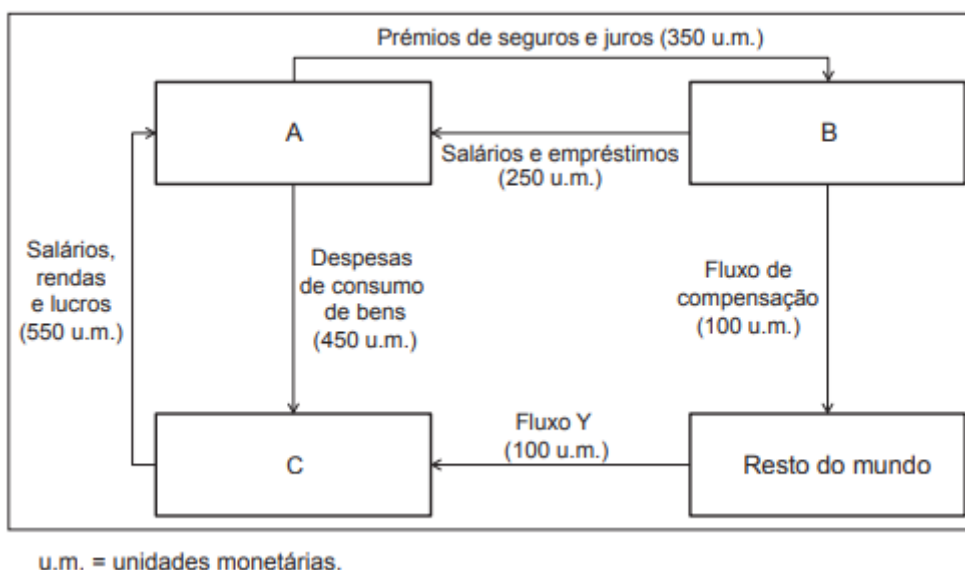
Prémios de seguros e juros (350 u.m.)

A

B

Salários e empréstimos (250 u.m.)

Salários, rendas e lucros (550 u.m.)

Despesas de consumo de bens (450 u.m.)

Fluxo de compensação (100 u.m.)

Fluxo Y (100 u.m.)

C

Resto do mundo

u.m. = unidades monetárias.